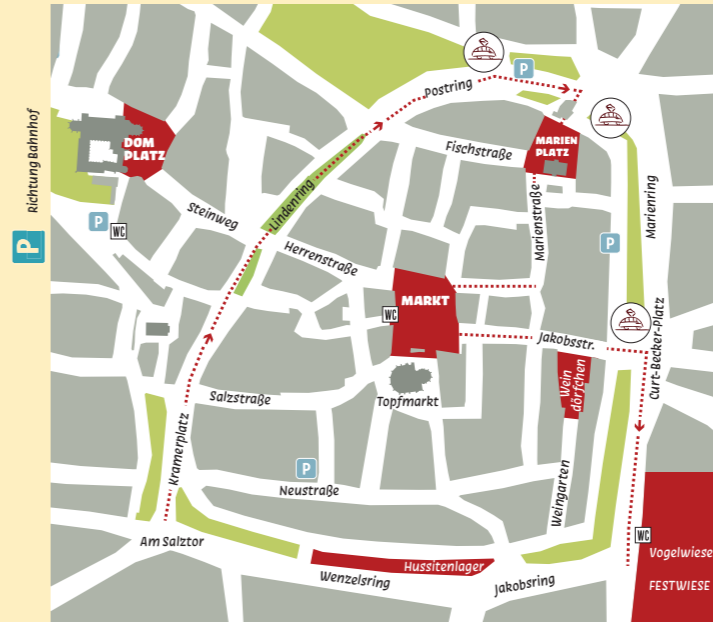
Richtung Bahnhof
P
DOM PLATZ
P
WC
Steinweg
Lindenring
Postring
P
Fischstraße
MARIEN PLATZ
Marienstraße
P
Marienring
Herrenstraße
MARKT
WC
Jakobsstr.
Curt-Becker-Platz
Wein dörfchen
Salzstraße
Topfmarkt
Kramerplatz
P
Neustraße
Weingarten
Am Salztor
WC
Vogelwiese
FESTWIESE
Hussitenlager
Wenzelsring
Jakobsring